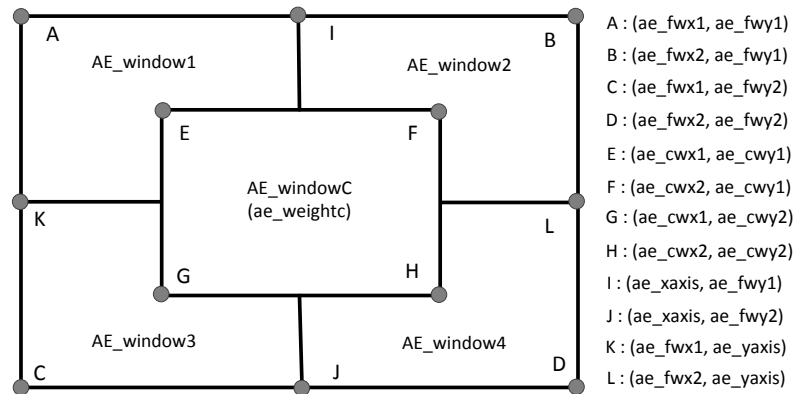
A

I

B

AE_window1

AE_window2

E

F

AE_windowC
(ae_weightc)

K

L

G

H

AE_window3

AE_window4

C

J

D

A : (ae_fwx1, ae_fwy1)
B : (ae_fwx2, ae_fwy1)
C : (ae_fwx1, ae_fwy2)
D : (ae_fwx2, ae_fwy2)
E : (ae_cwx1, ae_cwy1)
F : (ae_cwx2, ae_cwy1)
G : (ae_cwx1, ae_cwy2)
H : (ae_cwx2, ae_cwy2)
I : (ae_xaxis, ae_fwy1)
J : (ae_xaxis, ae_fwy2)
K : (ae_fwx1, ae_yaxis)
L : (ae_fwx2, ae_yaxis)